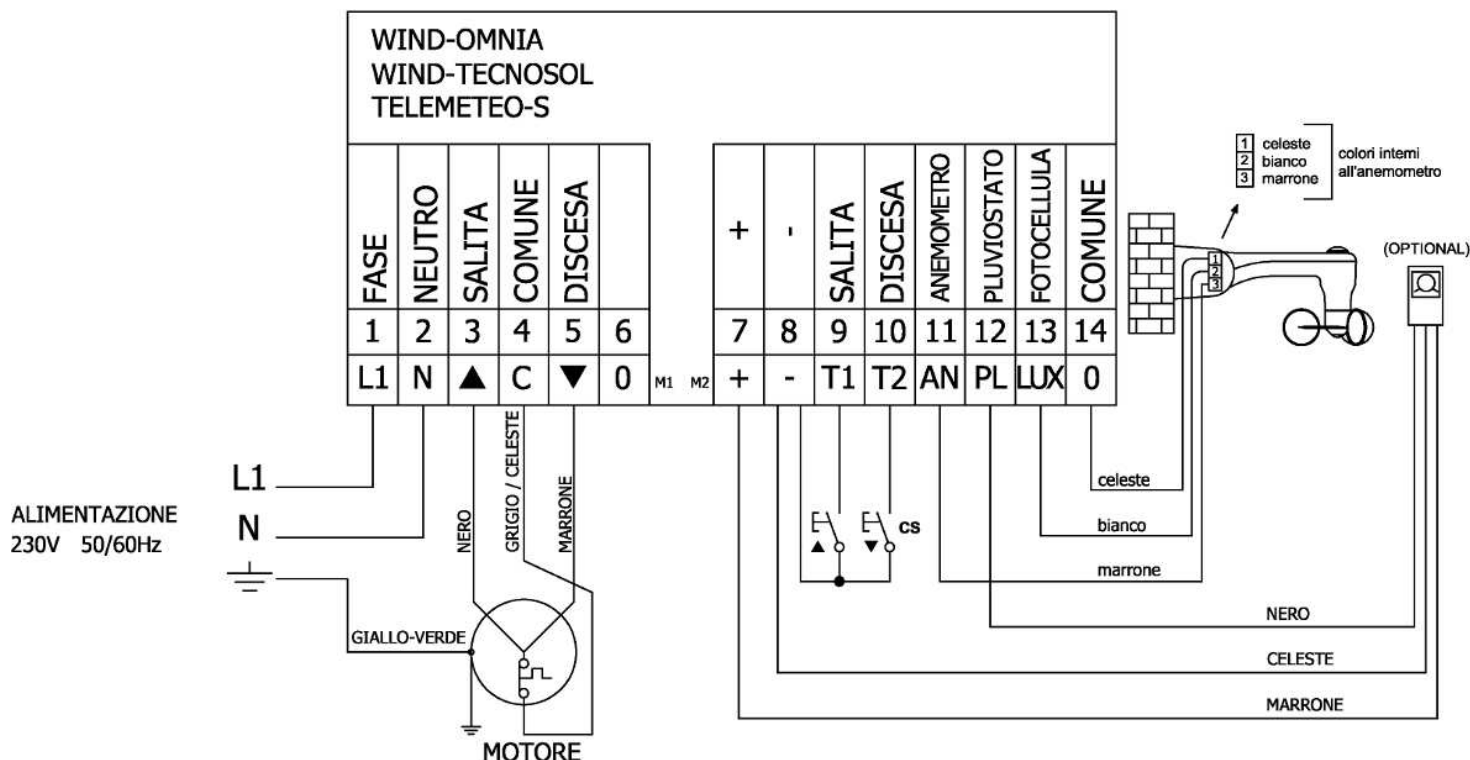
WIND-OMNIA
WIND-TECNOSOL
TELEMETEO-S

| FASE | NEUTRO | SALITA | COMUNE | DISCESA | | | + | - | SALITA | DISCESA | ANEMOMETRO | PLUVIOSTATO | FOTOCELLULA | COMUNE |
|---|---|---|---|---|---|---|---|---|---|---|---|---|---|---|
| 1 | 2 | 3 | 4 | 5 | 6 | | 7 | 8 | 9 | 10 | 11 | 12 | 13 | 14 |
| L1 | N | ▲ | C | ▼ | 0 | M1 M2 | + | - | T1 | T2 | AN | PL | LUX | 0 |

1 celeste
2 bianco
3 marrone
colori interni all'anemometro

(OPTIONAL)

L1
N
ALIMENTAZIONE
230V 50/60Hz

NERO
GRIGIO / CELESTE
MARRONE
GIALLO-VERDE
MOTORE

▲ ▼ CS

celeste
bianco
marrone
NERO
CELESTE
MARRONE